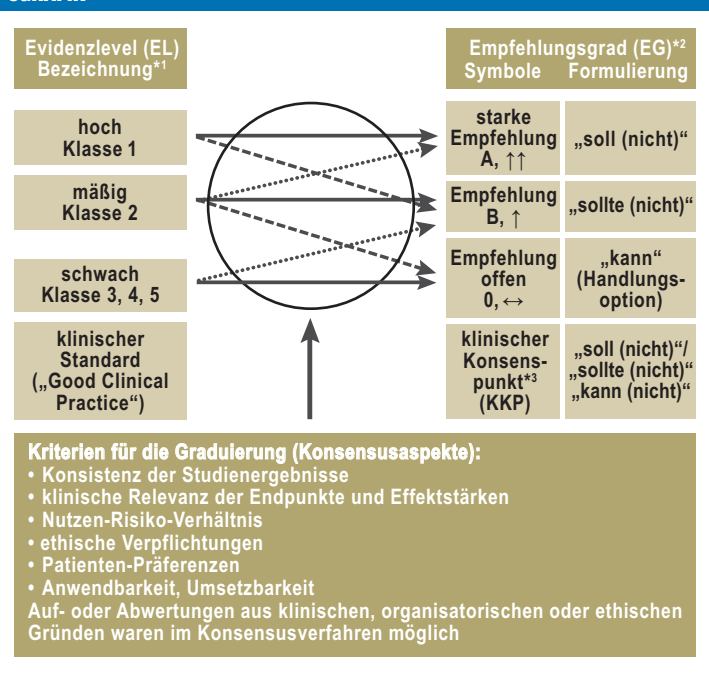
Evidenzlevel (EL)
Bezeichnung*1

Empfehlungsgrad (EG)*2
Symbole Formulierung

hoch
Klasse 1

mäßig
Klasse 2

schwach
Klasse 3, 4, 5

klinischer
Standard
(„Good Clinical Practice“)

starke Empfehlung
A, ↑↑

„soll (nicht)“

Empfehlung
B, ↑

„sollte (nicht)“

Empfehlung offen
0, ↔

„kann“
(Handlungsoption)

klinischer Konsenspunkt*3
(KKP)

„soll (nicht)“/
„sollte (nicht)“
„kann (nicht)“

Kriterien für die Graduierung (Konsensusaspekte):
• Konsistenz der Studienergebnisse
• klinische Relevanz der Endpunkte und Effektstärken
• Nutzen-Risiko-Verhältnis
• ethische Verpflichtungen
• Patienten-Präferenzen
• Anwendbarkeit, Umsetzbarkeit
Auf- oder Abwertungen aus klinischen, organisatorischen oder ethischen Gründen waren im Konsensusverfahren möglich